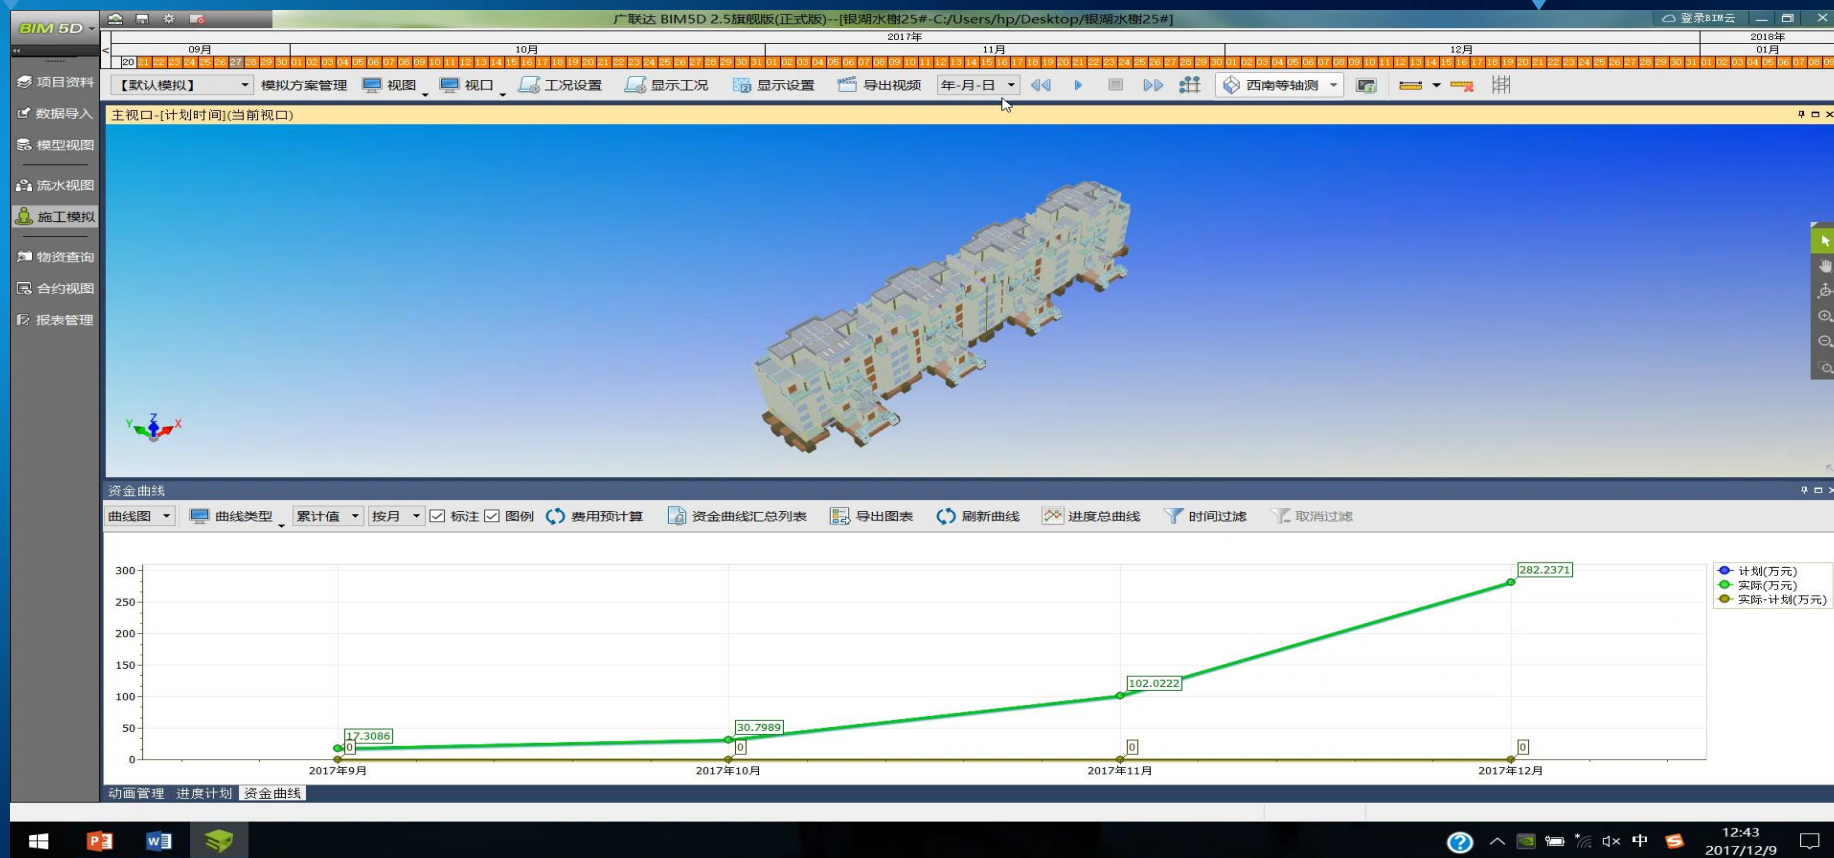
BIM 5D

广联达 BIM5D 2.5旗舰版(正式版)--[银湖水榭25#-C:/Users/hp/Desktop/银湖水榭25#]

登录BIM云

2017年 2018年

09月 10月 11月 12月 01月

项目资料
数据导入
模型视图
流水视图
施工模拟
物资查询
合约视图
报表管理

【默认模拟】 模拟方案管理 视图 视口 工况设置 显示工况 显示设置 导出视频 年-月-日 西南等轴测

主视口-[计划时间](当前视口)

资金曲线

曲线图 曲线类型 累计值 按月 标注 图例 费用预计算 资金曲线汇总列表 导出图表 刷新曲线 进度总曲线 时间过滤 取消过滤

300
250
200
150
100
50
0

17.3086
0
30.7989
0
102.0222
0
282.2371
0

2017年9月 2017年10月 2017年11月 2017年12月

计划(万元)
实际(万元)
实际-计划(万元)

动画管理 进度计划 资金曲线

12:43
2017/12/9